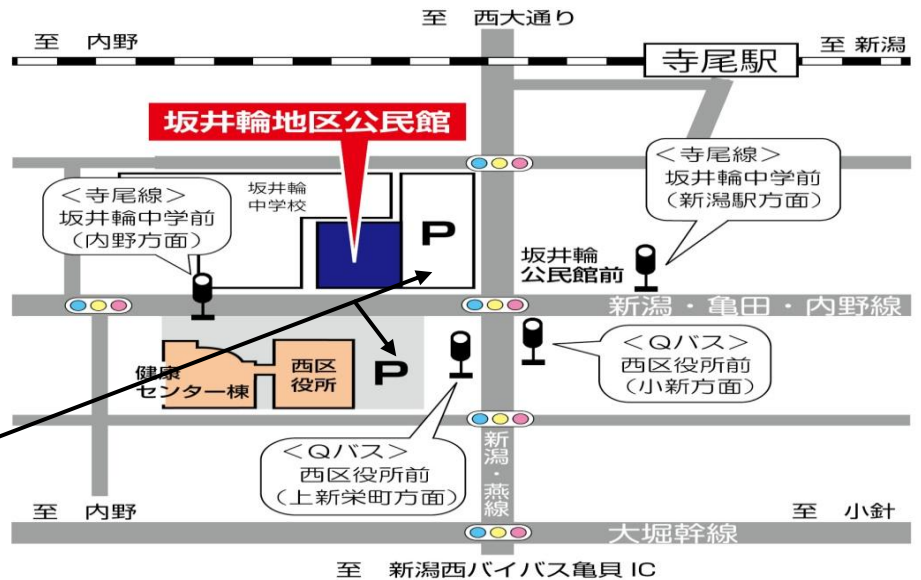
至　西大通り

至　内野

寺尾駅

至 新潟

坂井輪地区公民館

坂井輪中学校

P

＜寺尾線＞
坂井輪中学前
（新潟駅方面）

＜寺尾線＞
坂井輪中学前
（内野方面）

坂井輪
公民館前

新潟・亀田・内野線

＜Qバス＞
西区役所前
（小新方面）

健康センター棟

西区役所

P

＜Qバス＞
西区役所前
（上新栄町方面）

新潟・燕線

至　内野

至　小針

大堀幹線

至　新潟西バイパス亀貝 IC